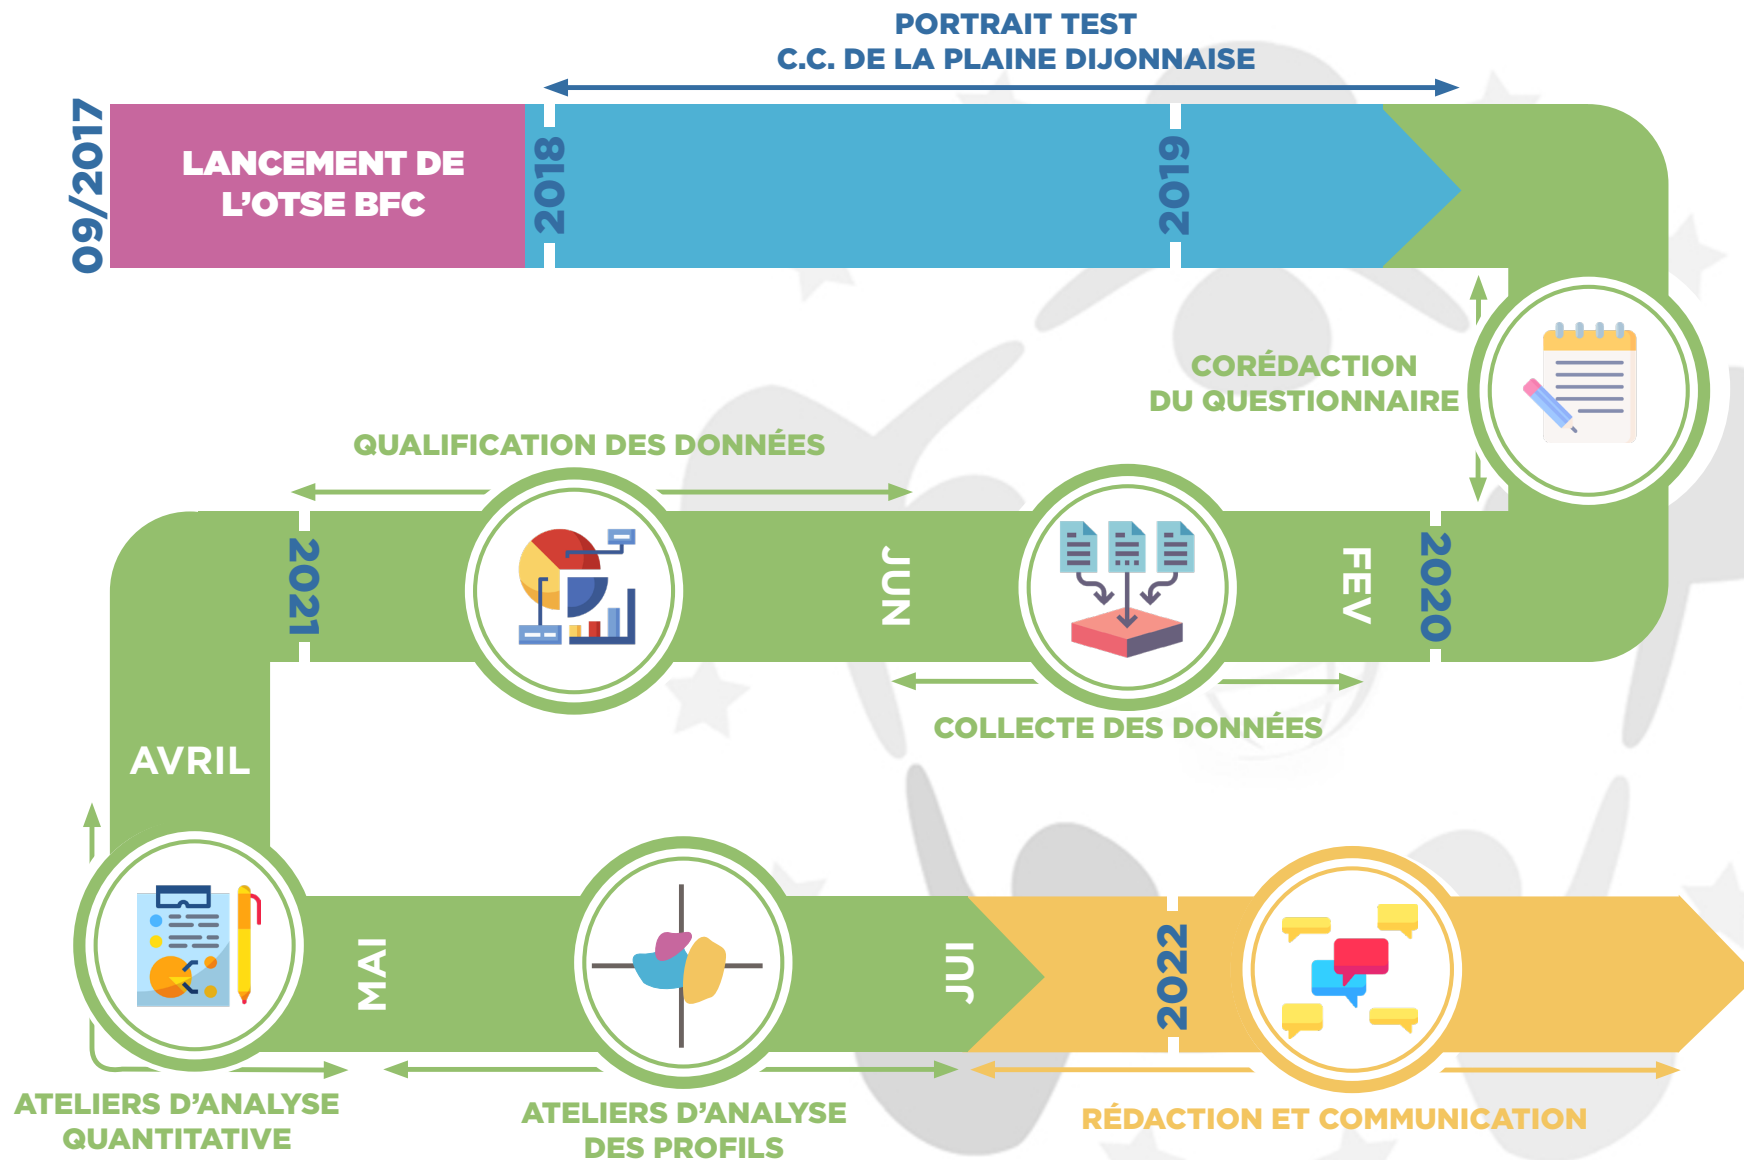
PORTRAIT TEST
C.C. DE LA PLAINE DIJONNAISE

09/2017

LANCEMENT DE L'OTSE BFC

2018

2019

CORÉDACTION DU QUESTIONNAIRE

QUALIFICATION DES DONNÉES

2021

JUN

FEV

2020

COLLECTE DES DONNÉES

AVRIL

MAI

JUI

2022

ATELIERS D'ANALYSE QUANTITATIVE

ATELIERS D'ANALYSE DES PROFILS

RÉDACTION ET COMMUNICATION